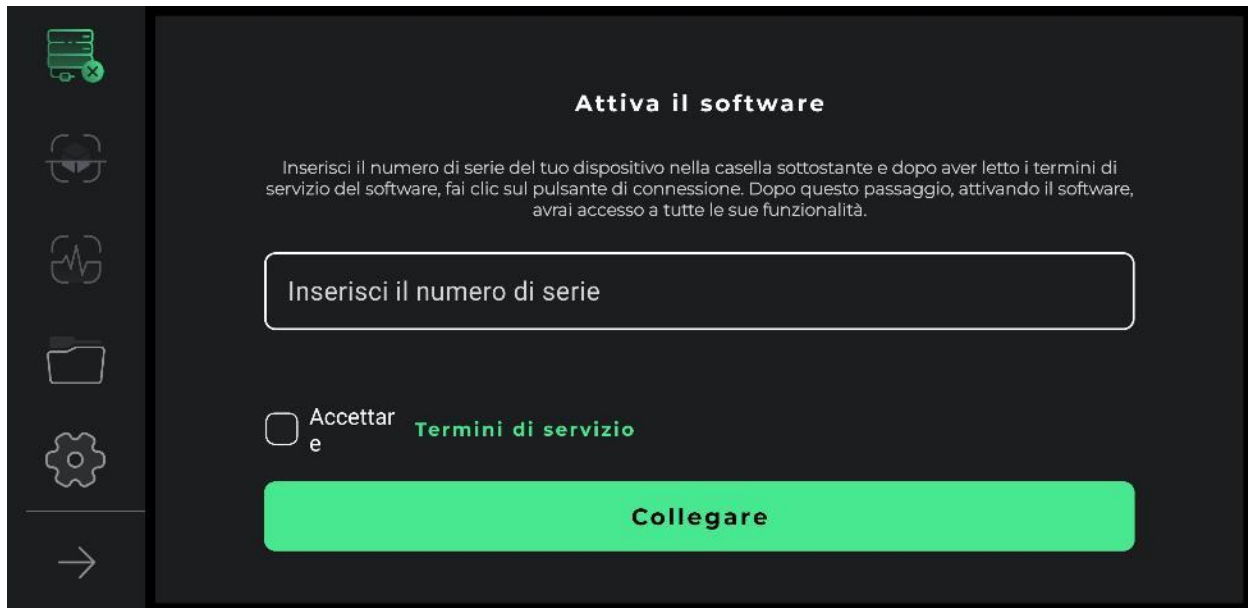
Attiva il software

Inserisci il numero di serie del tuo dispositivo nella casella sottostante e dopo aver letto i termini di servizio del software, fai clic sul pulsante di connessione. Dopo questo passaggio, attivando il software, avrai accesso a tutte le sue funzionalità.

Inserisci il numero di serie

Accettar
e

Termini di servizio

Collegare